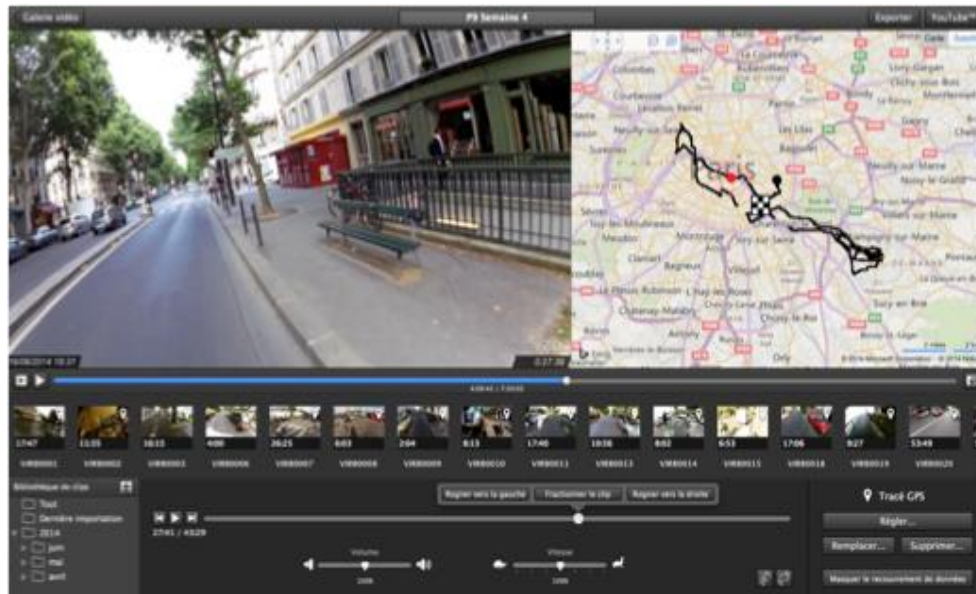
Galerie vidéo

P9 Semaine 4

Exporter

YouTube™

Colombes

Courbevoie

Suresnes

Boulogne-Billancourt

Montrouge

Clamart

Bagneux

Le Plessis-Robinson

Châtenay-Malabry

L'Haÿ-les-Roses

Villejuif

Vitry-sur-Seine

Les Lilas

Montreuil

Rosny-sous-Bois

Noisy-le-Grand

Champigny-sur-Marne

Sucy-en-Brie

Créteil

Saint-Maur-des-Fossés

Clichy-sous-Bois

Montfermeil

Sevran

Chelles

Villepinte

Gonesse

Garches

Meudon

Ivry-sur-Seine

Alfortville

Maisons-Alfort

Choisy-le-Roi

Bobigny

Pantin

Drancy

Le Blanc-Mesnil

18/06/2014 18:27

0:27:36

4:08:41 / 7:00:00

17:47

13:35

16:11

4:00

26:25

6:03

2:04

8:13

17:40

10:58

8:02

6:53

17:06

9:27

53:49

VIRB0001

VIRB0002

VIRB0003

VIRB0006

VIRB0007

VIRB0008

VIRB0009

VIRB0010

VIRB0011

VIRB0013

VIRB0014

VIRB0015

VIRB0018

VIRB0019

VIRB0020

Bibliothèque de clips

Tout

Dernière importation

2014

juin

mai

avril

Rogner vers la gauche

Fractionner le clip

Rogner vers la droite

27:41 / 43:29

Volume

100%

Vitesse

100%

Tracé GPS

Régler...

Remplacer...

Supprimer...

Masquer le recouvrement de données